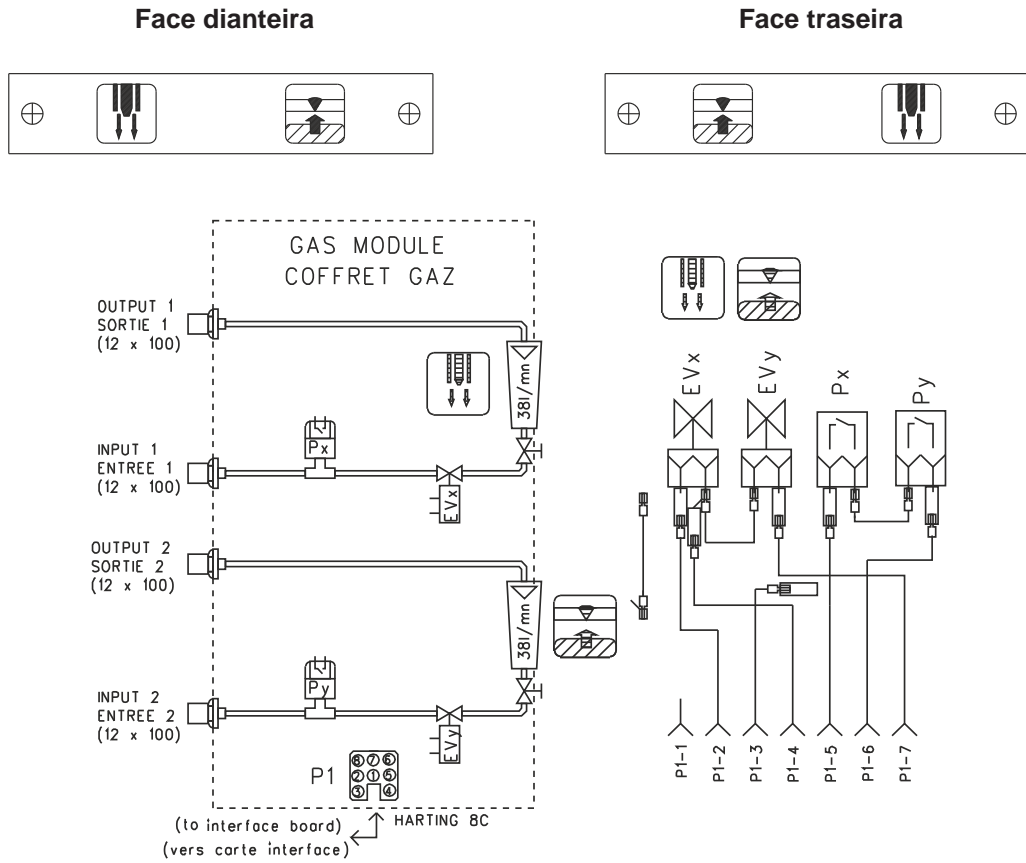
Face dianteira

Face traseira

GAS MODULE
COFFRET GAZ

OUTPUT 1
SORTIE 1
(12 x 100)

381/mn

INPUT 1
ENTREE 1
(12 x 100)

Px

EVx

OUTPUT 2
SORTIE 2
(12 x 100)

381/mn

INPUT 2
ENTREE 2
(12 x 100)

Py

EVy

P1

8 7 6
2 1 5
3 4

HARTING 8C

(to interface board)
(vers carte interface)

EVx

EVy

Px

Py

P1-1

P1-2

P1-3

P1-4

P1-5

P1-6

P1-7